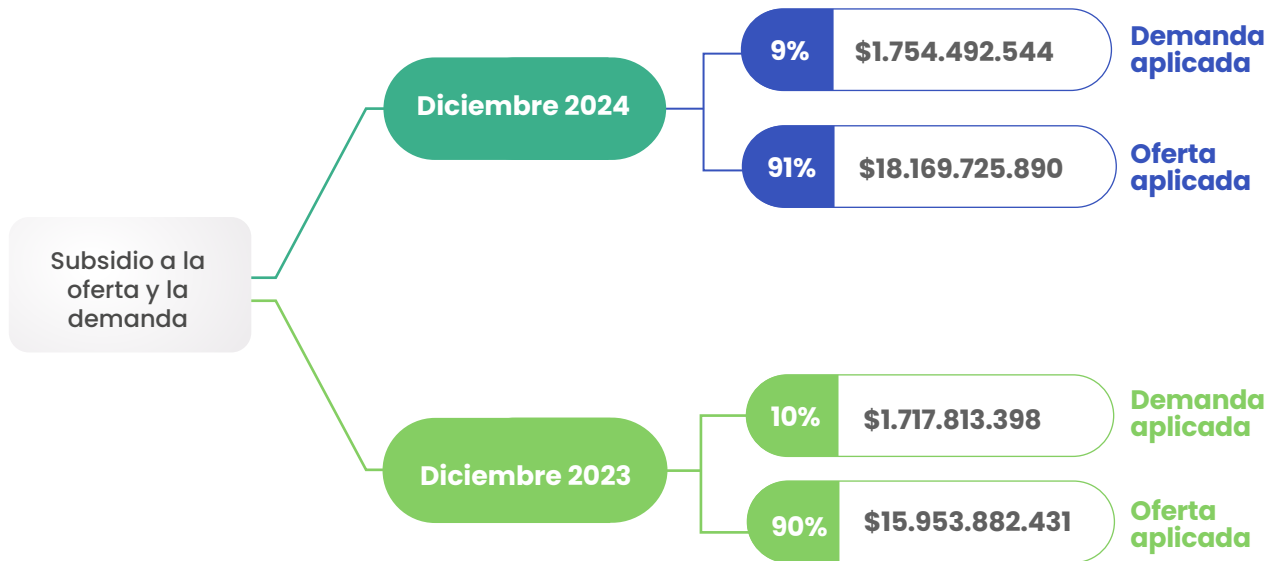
Subsidio a la oferta y la demanda

Diciembre 2024

9% $1.754.492.544 Demanda aplicada

91% $18.169.725.890 Oferta aplicada

Diciembre 2023

10% $1.717.813.398 Demanda aplicada

90% $15.953.882.431 Oferta aplicada